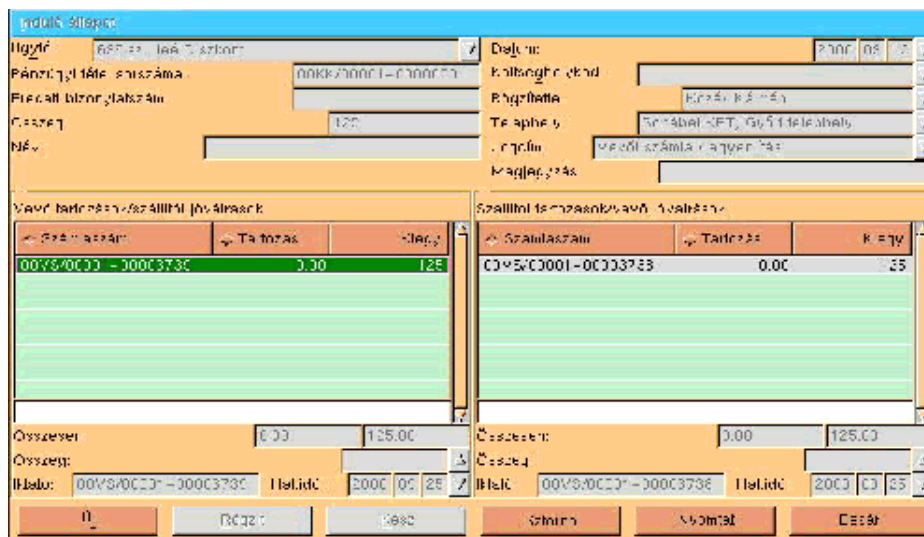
Induló tétel

Ügyfél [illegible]
Pénztárgyi tétel sorszáma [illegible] 00KK/00001 - 0000003
Eredeti bizonylatszám
Összeg 125
Név

Dátum 2000 05 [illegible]
Költséghely kód
Rögzítette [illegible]
Telephely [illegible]
Jogcím Vevői számla kiegyenlítés
Megjegyzés

Vevő tartozások/szállítói jóváírások
| Számlaszám | Tartozás | Elegy |
|---|---|---|
| 00VS/00001 - 00003736 | 0.00 | 125 |

Szállítói tartozások/vevő jóváírások
| Számlaszám | Tartozás | Elegy |
|---|---|---|
| 00VS/00001 - 00003763 | 0.00 | 125 |

Összesen 0.00 125.00
Összeg
Irat 00VS/00001 - 00003736 Határidő 2000 05 25

Összesen 0.00 125.00
Összeg
Irat 00VS/00001 - 00003736 Határidő 2000 05 25

Új Rögzít Mégse Számol Nyomtat Bezár